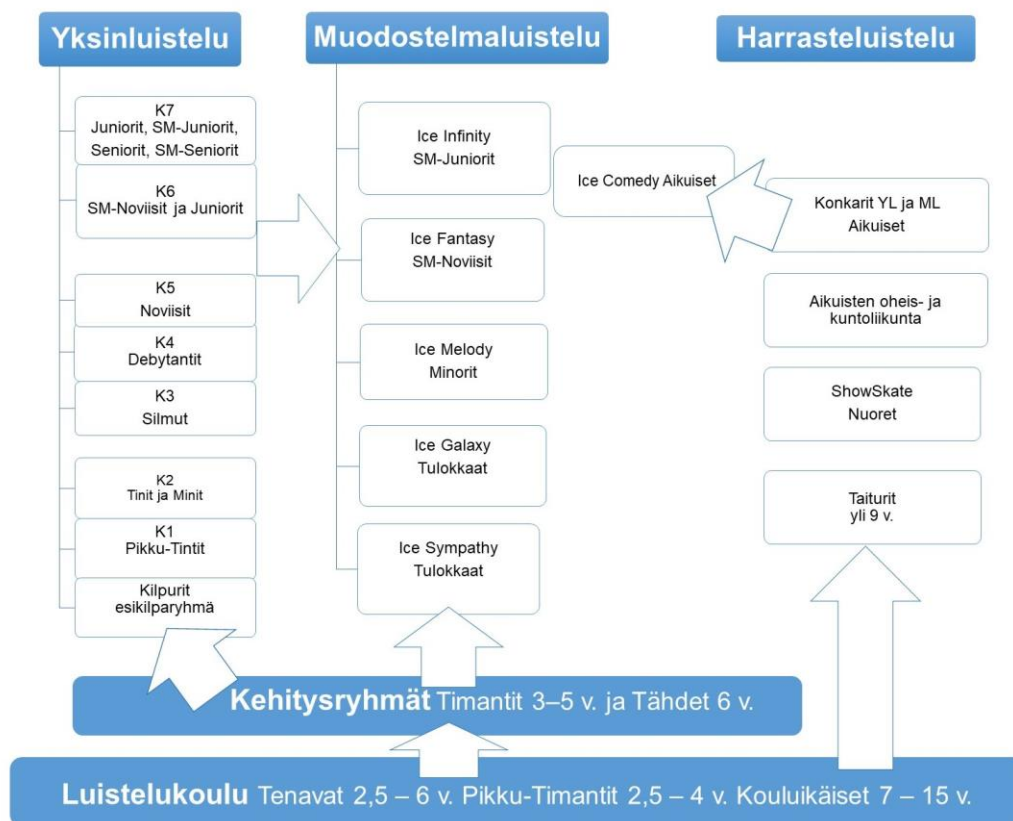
Yksinluistelu

Muodostelmaluistelu

Harrasteluistelu

K7
Juniorit, SM-Juniorit, Seniorit, SM-Seniorit

K6
SM-Noviisit ja Juniorit

K5
Noviisit

K4
Debytantit

K3
Silmut

K2
Tinit ja Minit

K1
Pikku-Tintit

Kilpurit
esikilparyhmä

Ice Infinity
SM-Juniorit

Ice Fantasy
SM-Noviisit

Ice Melody
Minorit

Ice Galaxy
Tulokkaat

Ice Sympathy
Tulokkaat

Ice Comedy Aikuiset

Konkarit YL ja ML
Aikuiset

Aikuisten oheis- ja kuntoliikunta

ShowSkate
Nuoret

Taiturit
yli 9 v.

Kehitysryhmät Timantit 3–5 v. ja Tähdet 6 v.

Luistelukoulu Tenavat 2,5 – 6 v. Pikku-Timantit 2,5 – 4 v. Kouluikäiset 7 – 15 v.